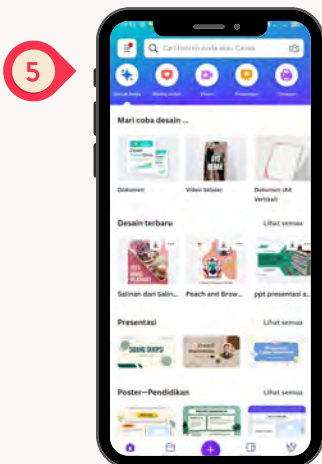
5

Cari konten anda atau Canva

Untuk Anda
Media sosial
Video
Presentasi
Cetak

Mari coba desain ...

Dokumen
Video belajar
Dokumen A4 Vertikal

Desain terbaru
Lihat semua

Salinan dari Salin...
Peach and Brow...
ppt presentasi a...

Presentasi
Lihat semua

Poster—Pendidikan
Lihat semua